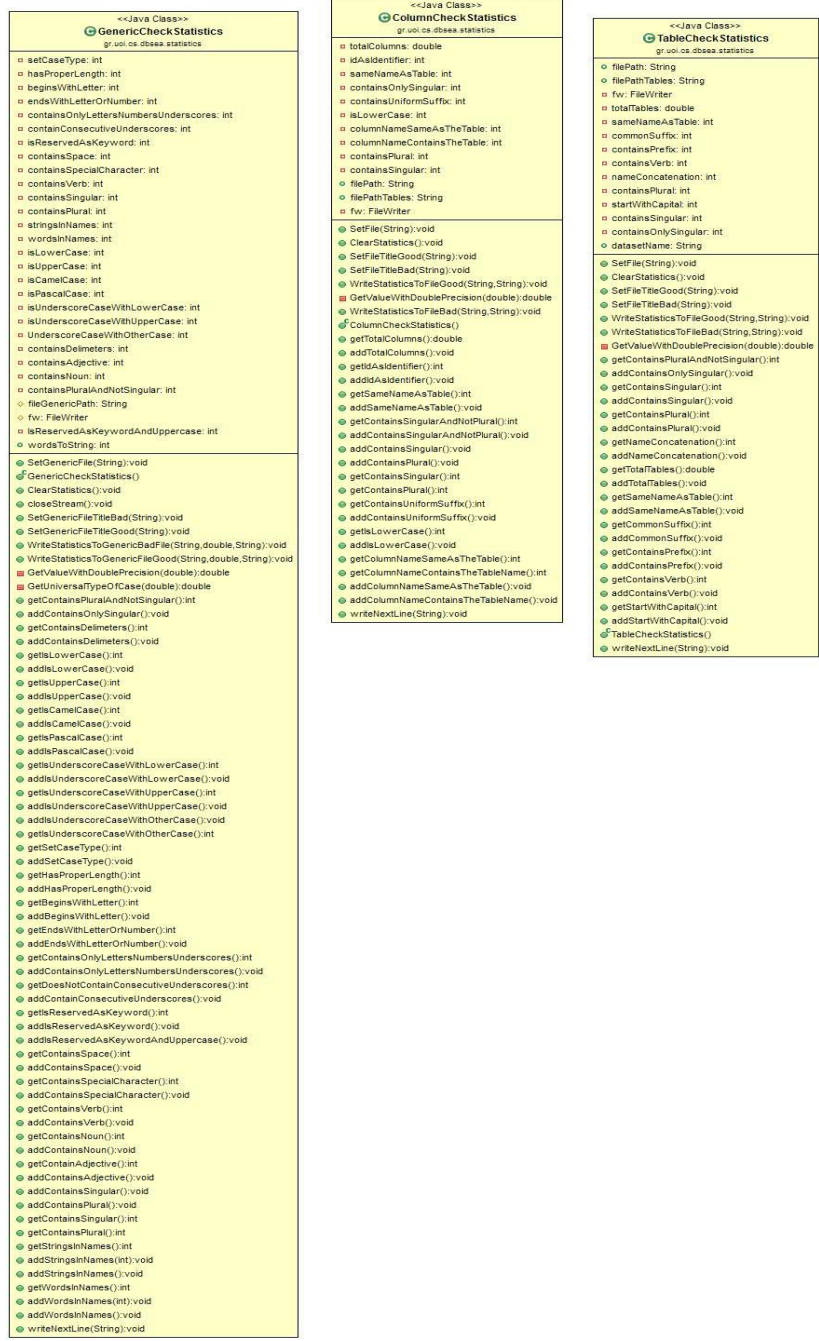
<<Java Class>>
GenericCheckStatistics
gr.uoi.cs.dbsea.statistics

setCaseType: int
hasProperLength: int
beginsWithLetter: int
endsWithLetterOrNumber: int
containsOnlyLettersNumbersUnderscores: int
containConsecutiveUnderscores: int
isReservedAsKeyword: int
containsSpace: int
containsSpecialCharacter: int
containsVerb: int
containsSingular: int
containsPlural: int
stringsInNames: int
wordsInNames: int
isLowerCase: int
isUpperCase: int
isCamelCase: int
isPascalCase: int
isUnderscoreCaseWithLowerCase: int
isUnderscoreCaseWithUpperCase: int
UnderscoreCaseWithOtherCase: int
containsDelimeters: int
containsAdjective: int
containsNoun: int
containsPluralAndNotSingular: int
fileGenericPath: String
fw: FileWriter
isReservedAsKeywordAndUppercase: int
wordsToString: int

SetGenericFile(String):void
GenericCheckStatistics()
ClearStatistics():void
closeStream():void
SetGenericFileTitleBad(String):void
SetGenericFileTitleGood(String):void
WriteStatisticsToGenericBadFile(String,double,String):void
WriteStatisticsToGenericFileGood(String,double,String):void
GetValueWithDoublePrecision(double):double
GetUniversalTypeOfCase(double):double
getContainsPluralAndNotSingular():int
addContainsOnlySingular():void
getContainsDelimeters():int
addContainsDelimeters():void
getIsLowerCase():int
addIsLowerCase():void
getIsUpperCase():int
addIsUpperCase():void
getIsCamelCase():int
addIsCamelCase():void
getIsPascalCase():int
addIsPascalCase():void
getIsUnderscoreCaseWithLowerCase():int
addIsUnderscoreCaseWithLowerCase():void
getIsUnderscoreCaseWithUpperCase():int
addIsUnderscoreCaseWithUpperCase():void
addIsUnderscoreCaseWithOtherCase():void
getIsUnderscoreCaseWithOtherCase():int
getSetCaseType():int
addSetCaseType():void
getHasProperLength():int
addHasProperLength():void
getBeginsWithLetter():int
addBeginsWithLetter():void
getEndsWithLetterOrNumber():int
addEndsWithLetterOrNumber():void
getContainsOnlyLettersNumbersUnderscores():int
addContainsOnlyLettersNumbersUnderscores():void
getDoesNotContainConsecutiveUnderscores():int
addContainConsecutiveUnderscores():void
getIsReservedAsKeyword():int
addIsReservedAsKeyword():void
addIsReservedAsKeywordAndUppercase():void
getContainsSpace():int
addContainsSpace():void
getContainsSpecialCharacter():int
addContainsSpecialCharacter():void
getContainsVerb():int
addContainsVerb():void
getContainsNoun():int
addContainsNoun():void
getContainAdjective():int
addContainsAdjective():void
addContainsSingular():void
addContainsPlural():void
getContainsSingular():int
getContainsPlural():int
getStringsInNames():int
addStringsInNames(int):void
addStringsInNames():void
getWordsInNames():int
addWordsInNames(int):void
addWordsInNames():void
writeNextLine(String):void

<<Java Class>>
ColumnCheckStatistics
gr.uoi.cs.dbsea.statistics

totalColumns: double
idAsIdentifier: int
sameNameAsTable: int
containsOnlySingular: int
containsUniformSuffix: int
isLowerCase: int
columnNameSameAsTheTable: int
columnNameContainsTheTable: int
containsPlural: int
containsSingular: int
filePath: String
filePathTables: String
fw: FileWriter

SetFile(String):void
ClearStatistics():void
SetFileTitleGood(String):void
SetFileTitleBad(String):void
WriteStatisticsToFileGood(String,String):void
GetValueWithDoublePrecision(double):double
WriteStatisticsToFileBad(String,String):void
ColumnCheckStatistics()
getTotalColumns():double
addTotalColumns():void
getIdAsIdentifier():int
addIdAsIdentifier():void
getSameNameAsTable():int
addSameNameAsTable():void
getContainsSingularAndNotPlural():int
addContainsSingularAndNotPlural():void
addContainsSingular():void
addContainsPlural():void
getContainsSingular():int
getContainsPlural():int
getContainsUniformSuffix():int
addContainsUniformSuffix():void
getIsLowerCase():int
addIsLowerCase():void
getColumnNameSameAsTheTable():int
getColumnNameContainsTheTableName():int
addColumnNameSameAsTheTable():void
addColumnNameContainsTheTableName():void
writeNextLine(String):void

<<Java Class>>
TableCheckStatistics
gr.uoi.cs.dbsea.statistics

filePath: String
filePathTables: String
fw: FileWriter
totalTables: double
sameNameAsTable: int
commonSuffix: int
containsPrefix: int
containsVerb: int
nameConcatenation: int
containsPlural: int
startWithCapital: int
containsSingular: int
containsOnlySingular: int
datasetName: String

SetFile(String):void
ClearStatistics():void
SetFileTitleGood(String):void
SetFileTitleBad(String):void
WriteStatisticsToFileGood(String,String):void
WriteStatisticsToFileBad(String,String):void
GetValueWithDoublePrecision(double):double
getContainsPluralAndNotSingular():int
addContainsOnlySingular():void
getContainsSingular():int
addContainsSingular():void
getContainsPlural():int
addContainsPlural():void
getNameConcatenation():int
addNameConcatenation():void
getTotalTables():double
addTotalTables():void
getSameNameAsTable():int
addSameNameAsTable():void
getCommonSuffix():int
addCommonSuffix():void
getContainsPrefix():int
addContainsPrefix():void
getContainsVerb():int
addContainsVerb():void
getStartWithCapital():int
addStartWithCapital():void
TableCheckStatistics()
writeNextLine(String):void